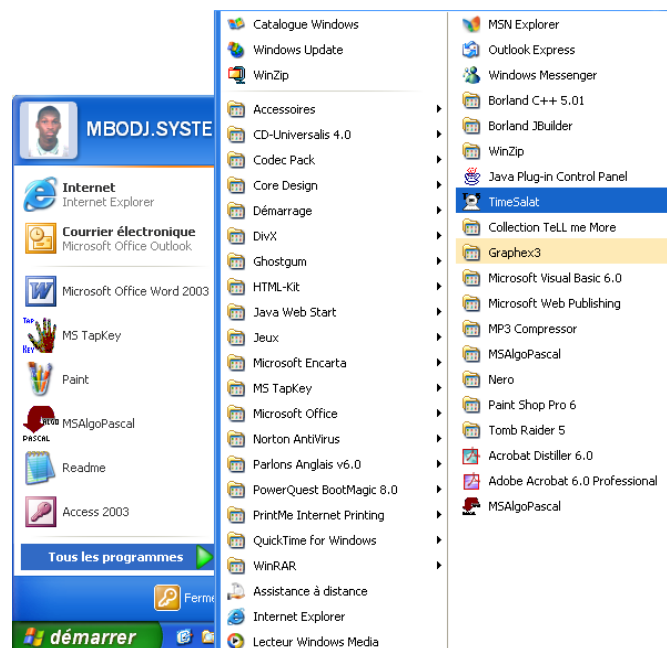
MBODJ.SYSTE

Internet
Internet Explorer

Courrier électronique
Microsoft Office Outlook

Microsoft Office Word 2003

MS TapKey

Paint

MSAlgoPascal

Readme

Access 2003

Tous les programmes

Ferme

démarrer

Catalogue Windows
Windows Update
WinZip
Accessoires
CD-Universalis 4.0
Codec Pack
Core Design
Démarrage
DivX
Ghostgum
HTML-Kit
Java Web Start
Jeux
Microsoft Encarta
MS TapKey
Microsoft Office
Norton AntiVirus
Parlons Anglais v6.0
PowerQuest BootMagic 8.0
PrintMe Internet Printing
QuickTime for Windows
WinRAR
Assistance à distance
Internet Explorer
Lecteur Windows Media

MSN Explorer
Outlook Express
Windows Messenger
Borland C++ 5.01
Borland JBuilder
WinZip
Java Plug-in Control Panel
TimeSalat
Collection TeLL me More
Graphex3
Microsoft Visual Basic 6.0
Microsoft Web Publishing
MP3 Compressor
MSAlgoPascal
Nero
Paint Shop Pro 6
Tomb Raider 5
Acrobat Distiller 6.0
Adobe Acrobat 6.0 Professional
MSAlgoPascal